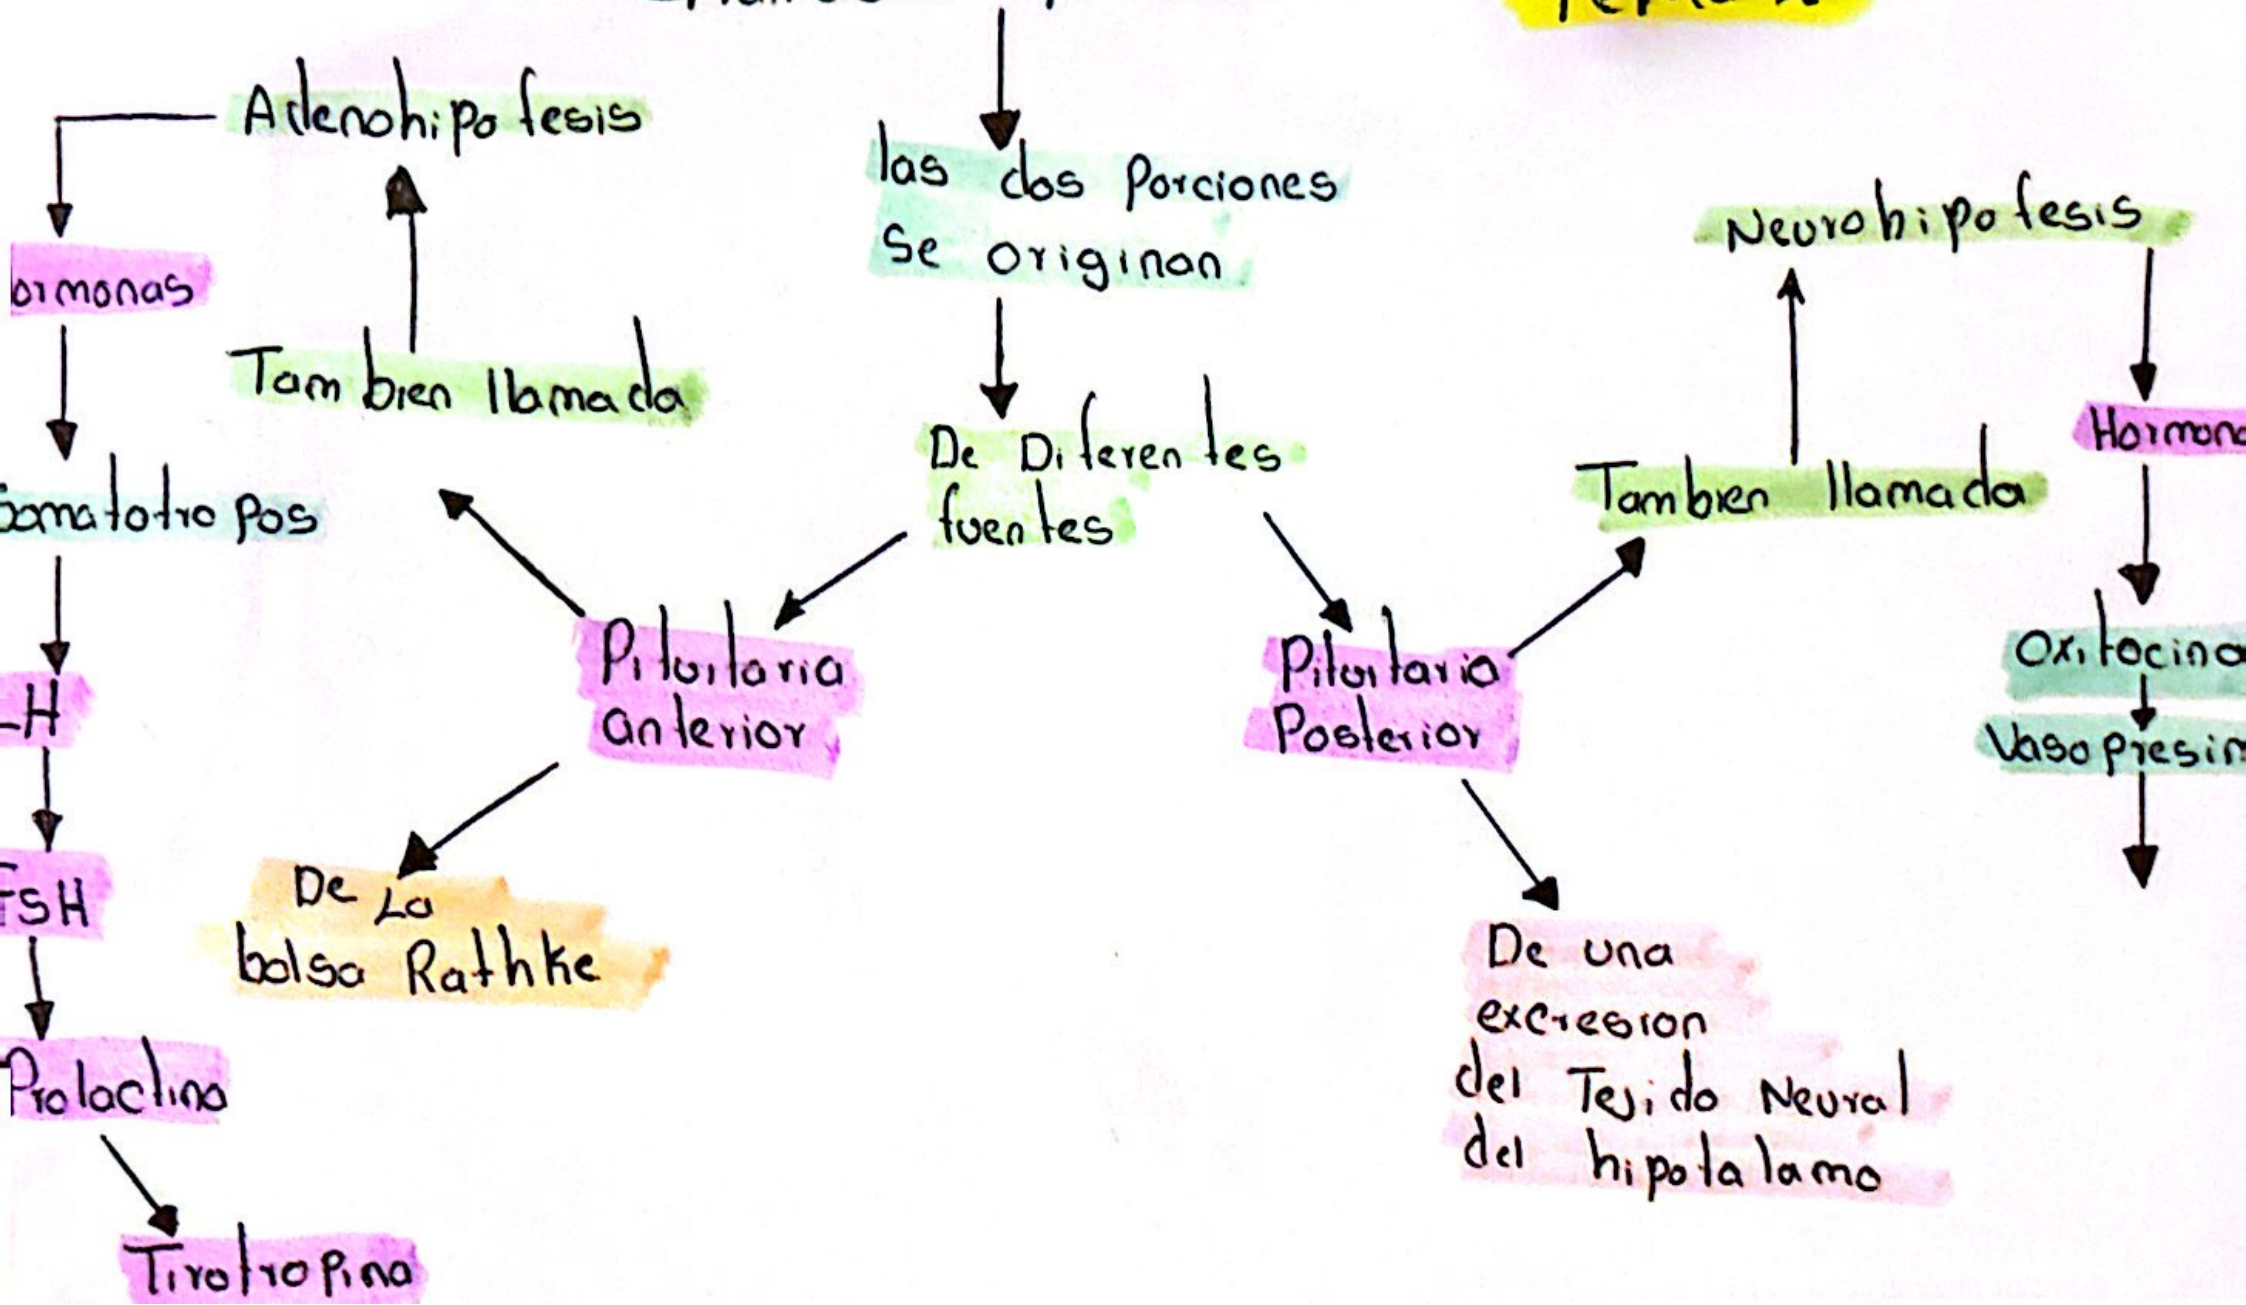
Adenohipofesis

ormonas

Tambien llamada

Somatotropos

LH

FSH

Prolactina

Tirotropina

las dos Porciones se originan

De Diferentes fuentes

Pituitaria anterior

De La bolsa Rathke

Pituitaria Posterior

De una excresion del Tejido Neural del hipotalamo

Tambien llamada

Neurohipofesis

Hormona

Oxitocina

Vasopresin